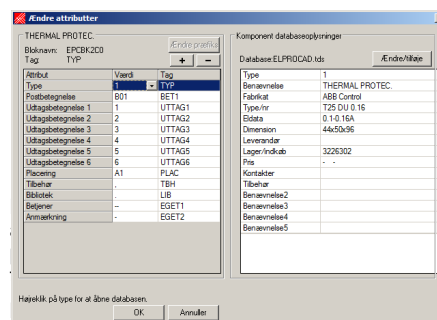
Ændre attributter

THERMAL PROTEC.
Bloknavn: EPCBK2C0
Tag: TYP

Ændre præfiks
+ −

| Attribut | Værdi | Tag |
|---|---|---|
| Type | 1 | TYP |
| Postbetegnelse | B01 | BET1 |
| Udtagsbetegnelse 1 | 1 | UTTAG1 |
| Udtagsbetegnelse 2 | 2 | UTTAG2 |
| Udtagsbetegnelse 3 | 3 | UTTAG3 |
| Udtagsbetegnelse 4 | 4 | UTTAG4 |
| Udtagsbetegnelse 5 | 5 | UTTAG5 |
| Udtagsbetegnelse 6 | 6 | UTTAG6 |
| Placering | A1 | PLAC |
| Tilbehør | . | TBH |
| Bibliotek | - | LIB |
| Betjener | ~ | EGET1 |
| Anmærkning | ~ | EGET2 |

Komponent databaseoplysninger
Database:ELPROCAD.tds
Ændre/tilføje

| | |
|---|---|
| Type | 1 |
| Benævnelse | THERMAL PROTEC. |
| Fabrikat | ABB Control |
| Type/nr | T25 DU 0.16 |
| Eldata | 0.1-0.16A |
| Dimension | 44x50x96 |
| Leverandør | |
| Lager/indkøb | 3226302 |
| Pris | - - |
| Kontakter | |
| Tilbehør | |
| Benævnelse2 | |
| Benævnelse3 | |
| Benævnelse4 | |
| Benævnelse5 | |

Højreklik på type for at åbne databasen.

OK Annuller